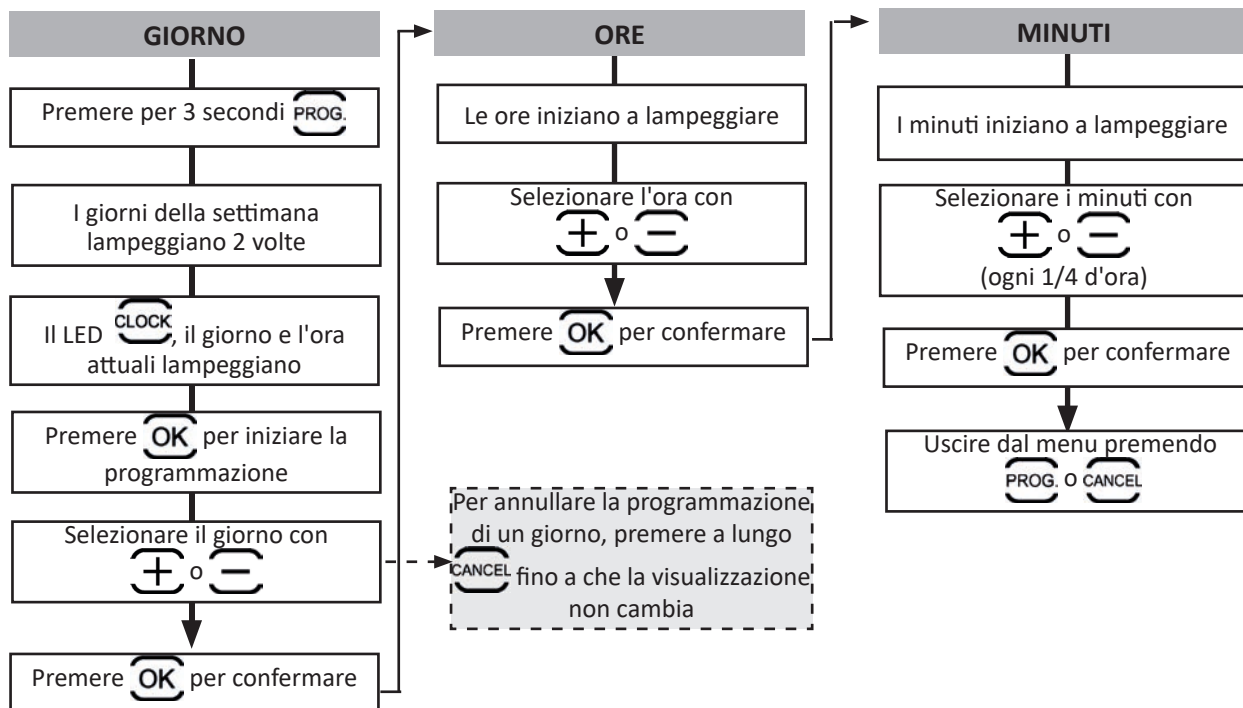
GIORNO

Premere per 3 secondi PROG.

I giorni della settimana lampeggiano 2 volte

Il LED CLOCK, il giorno e l'ora attuali lampeggiano

Premere OK per iniziare la programmazione

Selezionare il giorno con + o −

Premere OK per confermare

Per annullare la programmazione di un giorno, premere a lungo CANCEL fino a che la visualizzazione non cambia

ORE

Le ore iniziano a lampeggiare

Selezionare l'ora con + o −

Premere OK per confermare

MINUTI

I minuti iniziano a lampeggiare

Selezionare i minuti con + o − (ogni 1/4 d'ora)

Premere OK per confermare

Uscire dal menu premendo PROG. o CANCEL